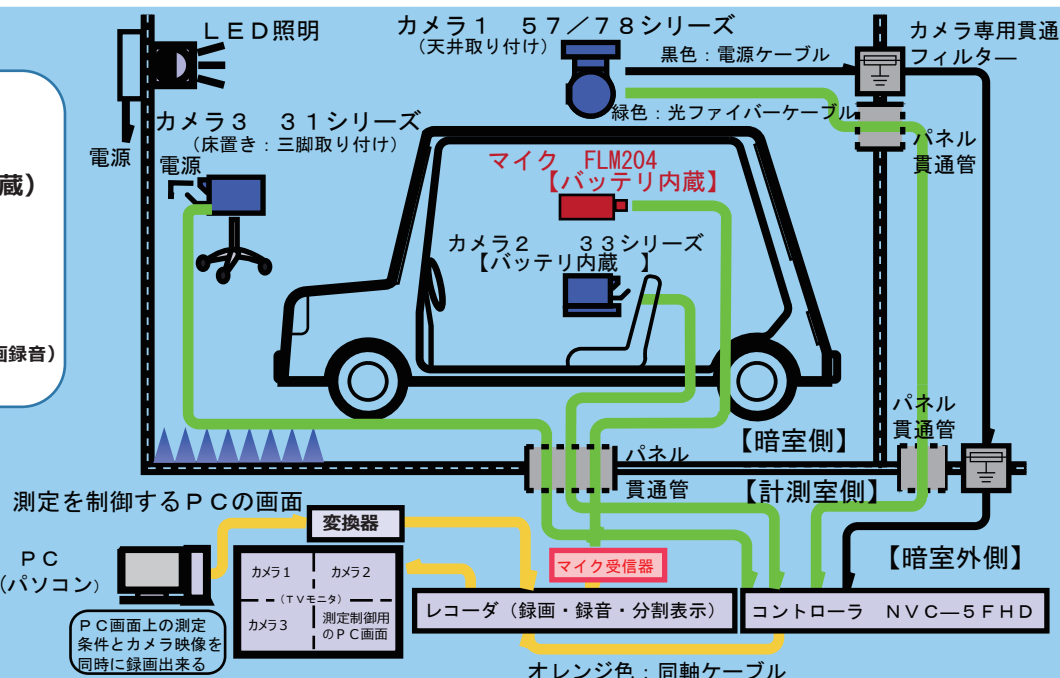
ＬＥＤ照明

電源

カメラ１　５７／７８シリーズ
（天井取り付け）

黒色：電源ケーブル

カメラ専用貫通フィルター

緑色：光ファイバーケーブル

パネル貫通管

カメラ３　３１シリーズ
（床置き：三脚取り付け）

電源

マイク　FLM204
【バッテリ内蔵】

カメラ２　３３シリーズ
【バッテリ内蔵　】

蔵）

画録音）

パネル貫通管

【暗室側】

パネル貫通管

【計測室側】

測定を制御するＰＣの画面

変換器

ＰＣ
（パソコン）

カメラ１　カメラ２
（ＴＶモニタ）
カメラ３　測定制御用のＰＣ画面

マイク受信器

【暗室外側】

ＰＣ画面上の測定条件とカメラ映像を同時に録画出来る

レコーダ（録画・録音・分割表示）

コントローラ　ＮＶＣ―５ＦＨＤ

オレンジ色：同軸ケーブル